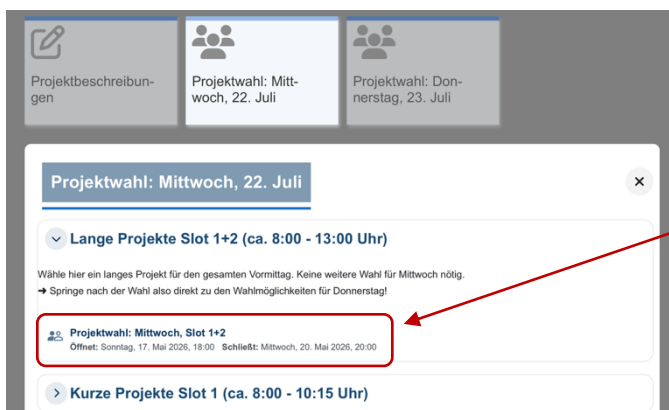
Projektbeschreibungen

Projektwahl: Mittwoch, 22. Juli

Projektwahl: Donnerstag, 23. Juli

Projektwahl: Mittwoch, 22. Juli

×

Lange Projekte Slot 1+2 (ca. 8:00 - 13:00 Uhr)

Wähle hier ein langes Projekt für den gesamten Vormittag. Keine weitere Wahl für Mittwoch nötig.
➜ Springe nach der Wahl also direkt zu den Wahlmöglichkeiten für Donnerstag!

Projektwahl: Mittwoch, Slot 1+2
Öffnet: Sonntag, 17. Mai 2026, 18:00 Schließt: Mittwoch, 20. Mai 2026, 20:00

Kurze Projekte Slot 1 (ca. 8:00 - 10:15 Uhr)